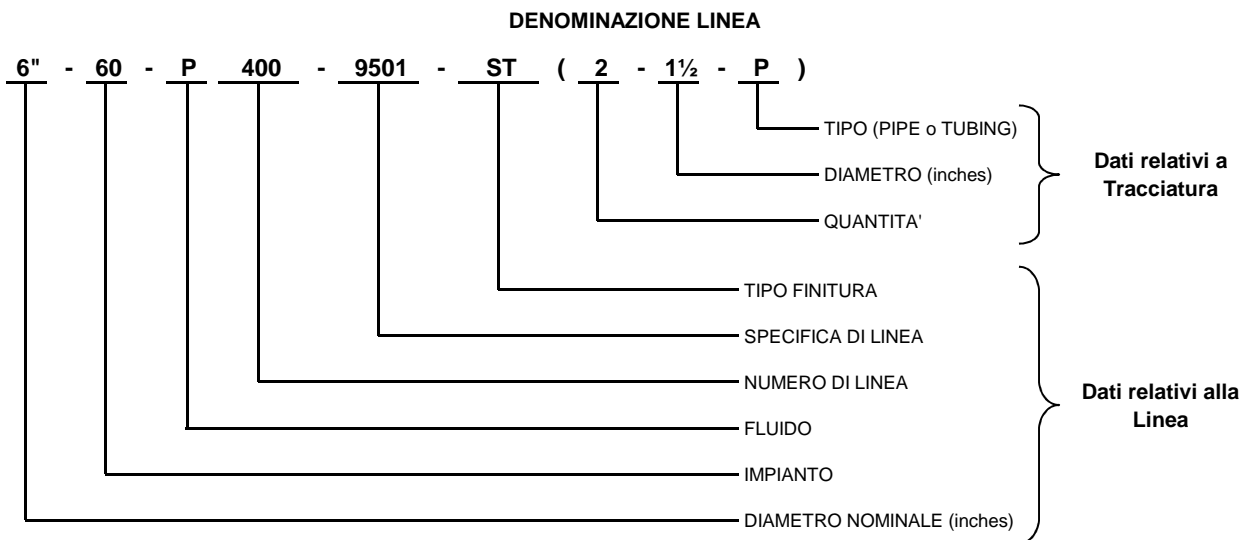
DENOMINAZIONE LINEA

6" - 60 - P 400 - 9501 - ST ( 2 - 1½ - P )

TIPO (PIPE o TUBING)

DIAMETRO (inches)

QUANTITA'

Dati relativi a Tracciatura

TIPO FINITURA

SPECIFICA DI LINEA

NUMERO DI LINEA

FLUIDO

IMPIANTO

DIAMETRO NOMINALE (inches)

Dati relativi alla Linea